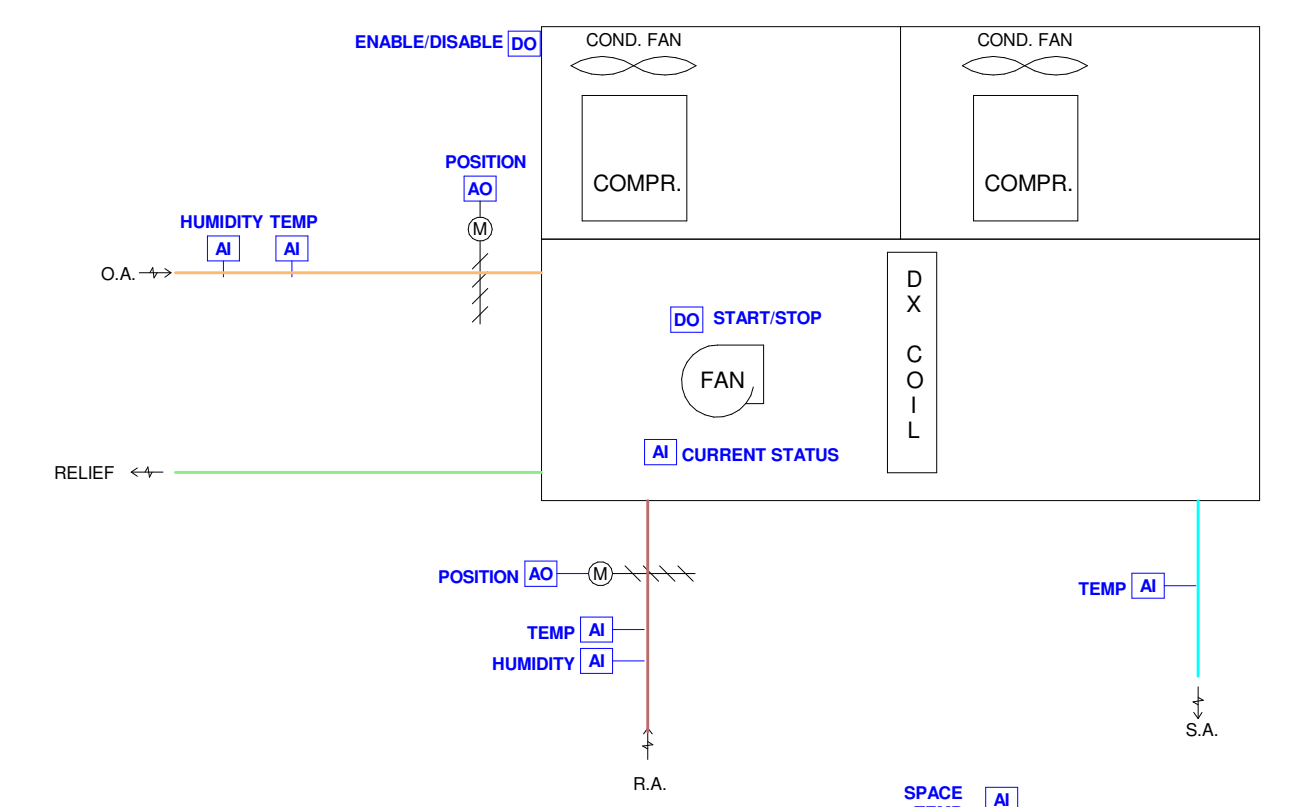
ENABLE/DISABLE DO
COND. FAN
COND. FAN
COMPR.
COMPR.
POSITION
AO
M
HUMIDITY TEMP
AI
AI
O.A.
DX COIL
DO START/STOP
FAN
AI CURRENT STATUS
RELIEF
POSITION AO
M
TEMP AI
HUMIDITY AI
TEMP AI
S.A.
R.A.
SPACE
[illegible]
AI